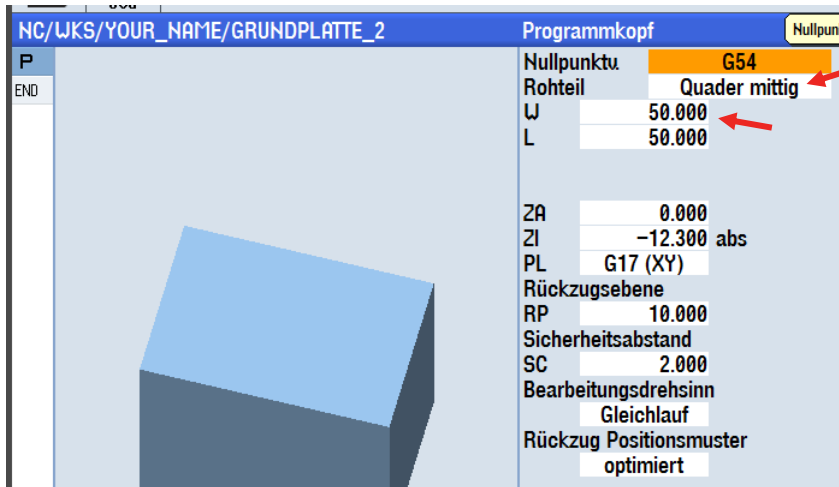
NC/WKS/YOUR_NAME/GRUNDPLATTE_2
P
END
Programmkopf
Nullpunkt
Nullpunktv. G54
Rohteil Quader mittig
W 50.000
L 50.000
ZA 0.000
ZI −12.300 abs
PL G17 (XY)
Rückzugsebene
RP 10.000
Sicherheitsabstand
SC 2.000
Bearbeitungsdrehsinn
Gleichlauf
Rückzug Positionsmuster
optimiert